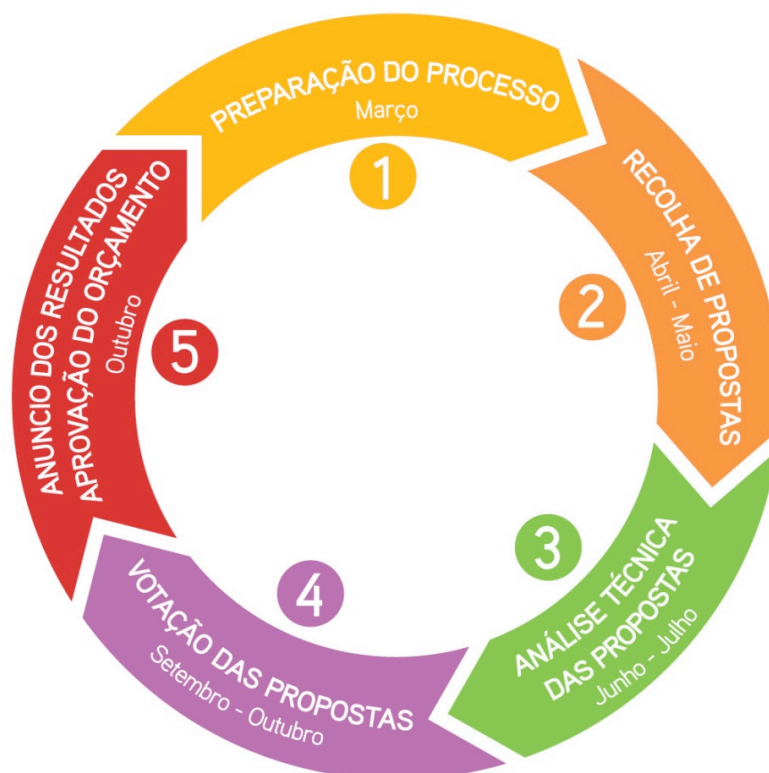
PREPARAÇÃO DO PROCESSO
Março
1

RECOLHA DE PROPOSTAS
Abril - Maio
2

ANÁLISE TÉCNICA DAS PROPOSTAS
Junho - Julho
3

VOTAÇÃO DAS PROPOSTAS
Setembro - Outubro
4

ANUNCIO DOS RESULTADOS
APROVAÇÃO DO ORÇAMENTO
Outubro
5